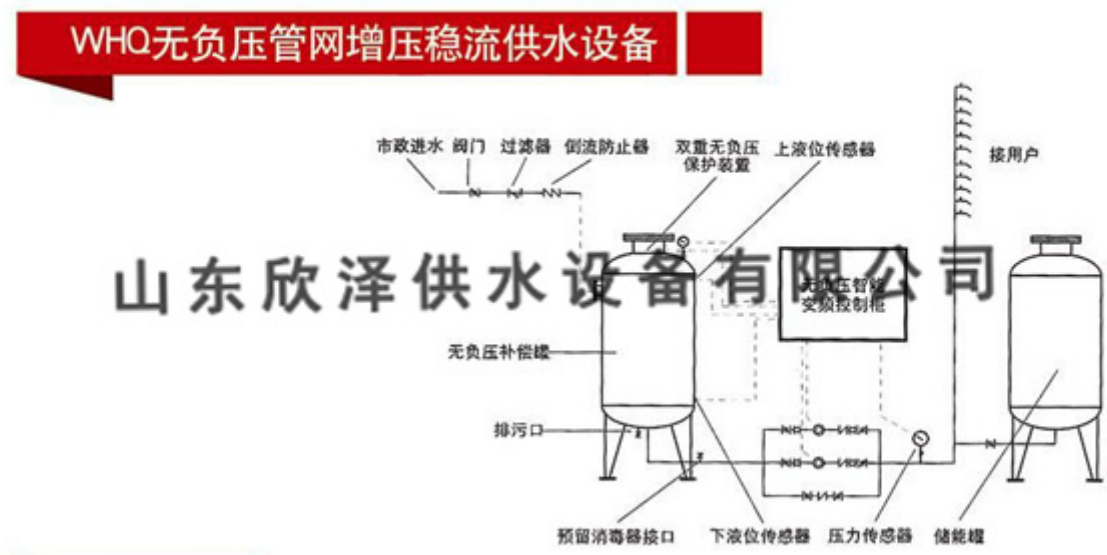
WHQ无负压管网增压稳流供水设备

市政进水 阀门 过滤器 倒流防止器

双重无负压保护装置

上液位传感器

接用户

山东欣泽供水设备有限公司

无负压智能变频控制柜

无负压补偿罐

排污口

预留消毒器接口

下液位传感器

压力传感器

储能罐